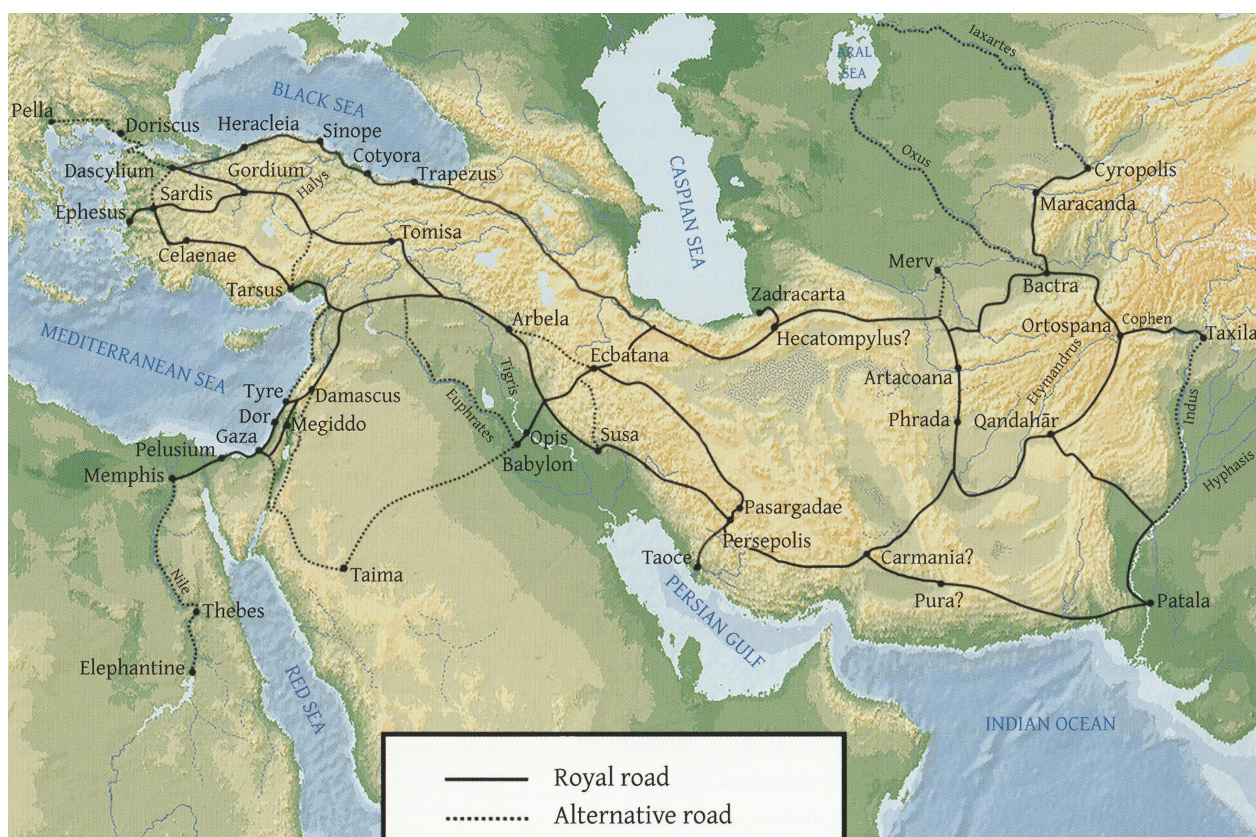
BLACK SEA

ARAL SEA

Iaxartes

Pella

Doriscus

Heracleia

Sinope

Cotyora

Trapezus

Dascylium

Gordium

Halys

Sardis

Ephesus

Celaenae

Tomisa

Tarsus

CASPIAN SEA

Oxus

Cyropolis

Maracanda

Merv

Bactra

Zadracarta

Hecatompylus?

Ortospana

Cophen

Taxila

Arbela

Ecbatana

Artacoana

Etymandrus

MEDITERRANEAN SEA

Tyre

Damascus

Dor

Megiddo

Gaza

Pelusium

Memphis

Tigris

Euphrates

Opis

Babylon

Susa

Phrada

Qandahār

Indus

Hyphasis

Pasargadae

Persepolis

Taoce

Carmania?

Pura?

Patala

Taima

Nile

Thebes

Elephantine

PERSIAN GULF

RED SEA

INDIAN OCEAN

Royal road

Alternative road